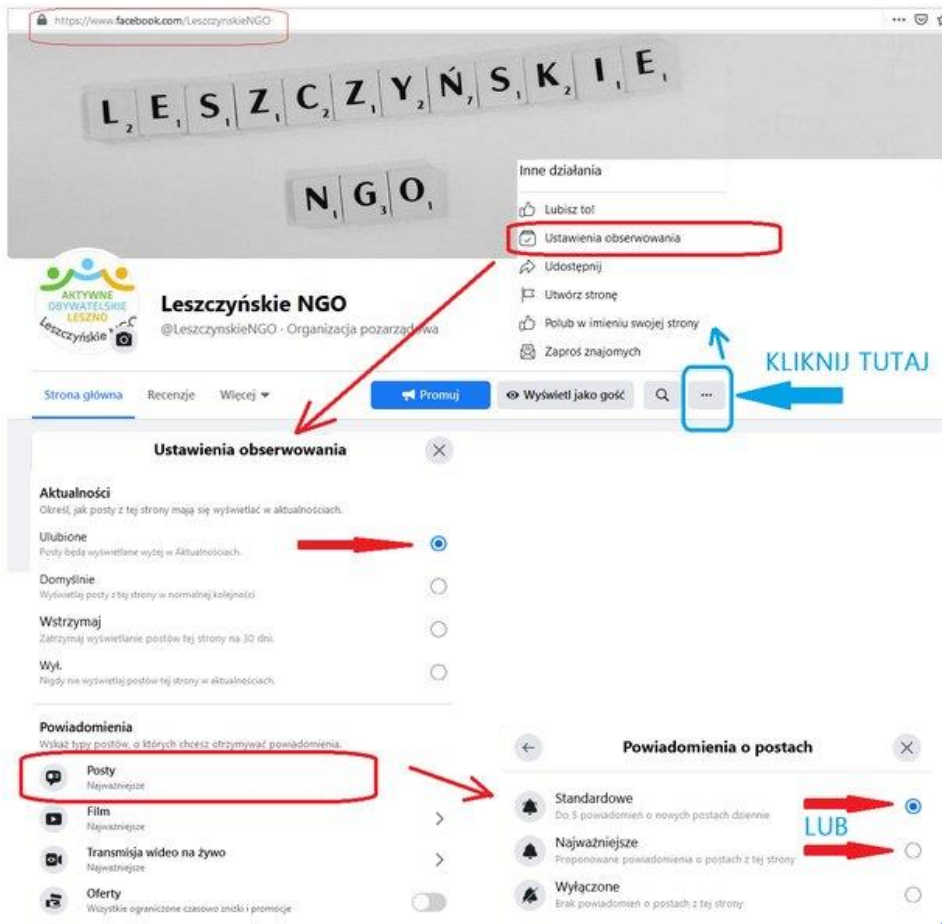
https://www.facebook.com/LeszczynskieNGO

LESZCZYŃSKIE

NGO

Inne działania

Lubisz to!

Ustawienia obserwowania

Udostępnij

Utwórz stronę

Polub w imieniu swojej strony

Zaproś znajomych

AKTYWNE OBYWATELSKIE LESZNO

Leszczyńskie NGO

Leszczyńskie NGO

@LeszczynskieNGO · Organizacja pozarządowa

KLIKNIJ TUTAJ

Strona główna Recenzje Więcej

Promuj Wyświetl jako gość

Ustawienia obserwowania

Aktualności

Określ, jak posty z tej strony mają się wyświetlać w aktualnościach.

Ulubione

Posty będą wyświetlane wyżej w Aktualnościach.

Domyślnie

Wyświetlaj posty z tej strony w normalnej kolejności

Wstrzymaj

Zatrzymaj wyświetlanie postów tej strony na 30 dni.

Wył.

Nigdy nie wyświetlaj postów tej strony w aktualnościach.

Powiadomienia

Wskaż typy postów, o których chcesz otrzymywać powiadomienia.

Posty

Najważniejsze

Film

Najważniejsze

Transmisja wideo na żywo

Najważniejsze

Oferty

Wszystkie ograniczone czasowo zniżki i promocje

Powiadomienia o postach

Standardowe

Do 5 powiadomień o nowych postach dziennie

LUB

Najważniejsze

Proponowane powiadomienia o postach z tej strony

Wyłączone

Brak powiadomień o postach z tej strony